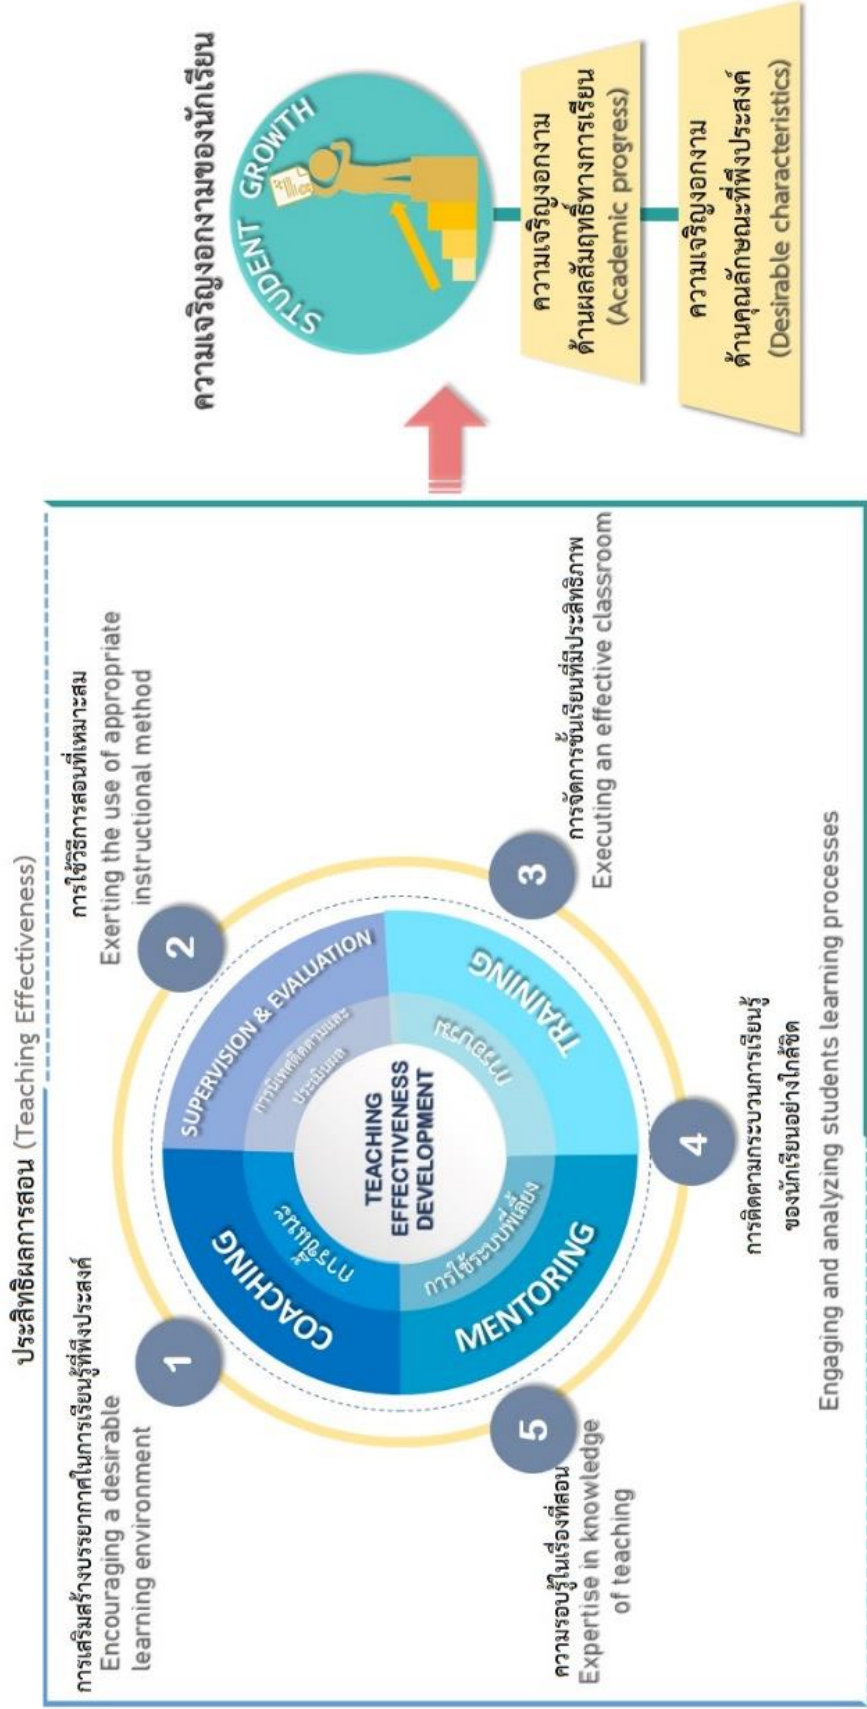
ประสิทธิผลการสอน (Teaching Effectiveness)

1
การเสริมสร้างบรรยากาศในการเรียนรู้ที่พึงประสงค์
Encouraging a desirable learning environment

2
การใช้วิธีการสอนที่เหมาะสม
Exerting the use of appropriate instructional method

3
การจัดการชั้นเรียนที่มีประสิทธิภาพ
Executing an effective classroom

4
การติดตามกระบวนการเรียนรู้ของนักเรียนอย่างใกล้ชิด
Engaging and analyzing students learning processes

5
ความรอบรู้ในเรื่องที่สอน
Expertise in knowledge of teaching

COACHING
การสอนงาน
SUPERVISION & EVALUATION
การนิเทศติดตามและประเมินผล
TRAINING
การอบรม
MENTORING
การใช้ระบบพี่เลี้ยง
TEACHING EFFECTIVENESS DEVELOPMENT

ความเจริญงอกงามของนักเรียน
STUDENT GROWTH

ความเจริญงอกงาม ด้านผลสัมฤทธิ์ทางการเรียน (Academic progress)

ความเจริญงอกงาม ด้านคุณลักษณะที่พึงประสงค์ (Desirable characteristics)